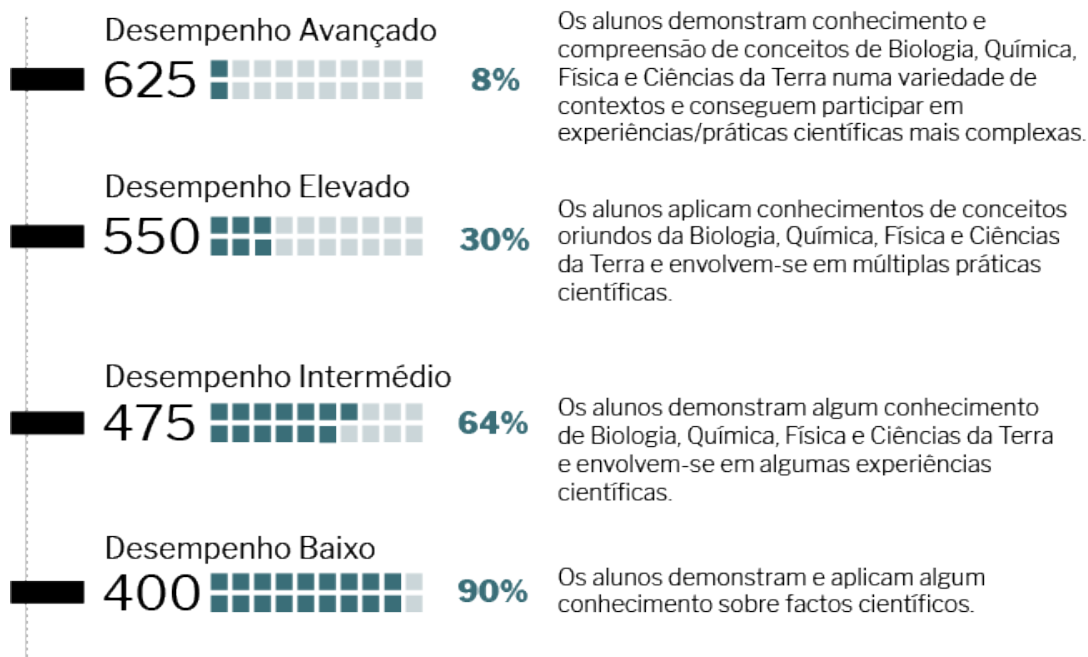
Desempenho Avançado
625 8%
Os alunos demonstram conhecimento e compreensão de conceitos de Biologia, Química, Física e Ciências da Terra numa variedade de contextos e conseguem participar em experiências/práticas científicas mais complexas.

Desempenho Elevado
550 30%
Os alunos aplicam conhecimentos de conceitos oriundos da Biologia, Química, Física e Ciências da Terra e envolvem-se em múltiplas práticas científicas.

Desempenho Intermédio
475 64%
Os alunos demonstram algum conhecimento de Biologia, Química, Física e Ciências da Terra e envolvem-se em algumas experiências científicas.

Desempenho Baixo
400 90%
Os alunos demonstram e aplicam algum conhecimento sobre factos científicos.